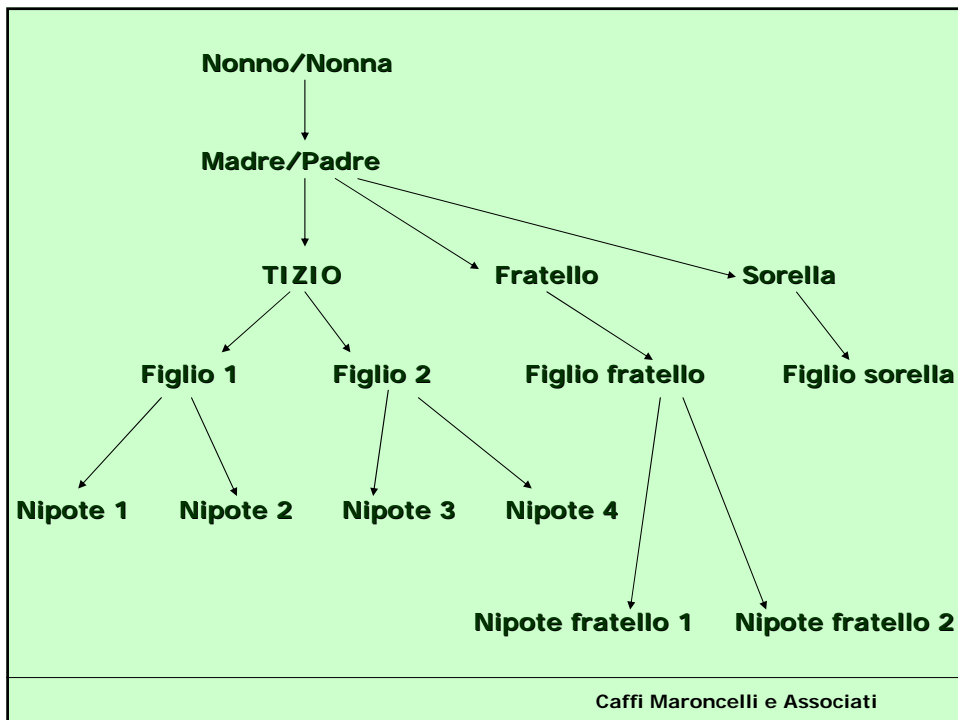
Nonno/Nonna

Madre/Padre

TIZIO

Fratello

Sorella

Figlio 1

Figlio 2

Figlio fratello

Figlio sorella

Nipote 1

Nipote 2

Nipote 3

Nipote 4

Nipote fratello 1

Nipote fratello 2

Caffi Maroncelli e Associati